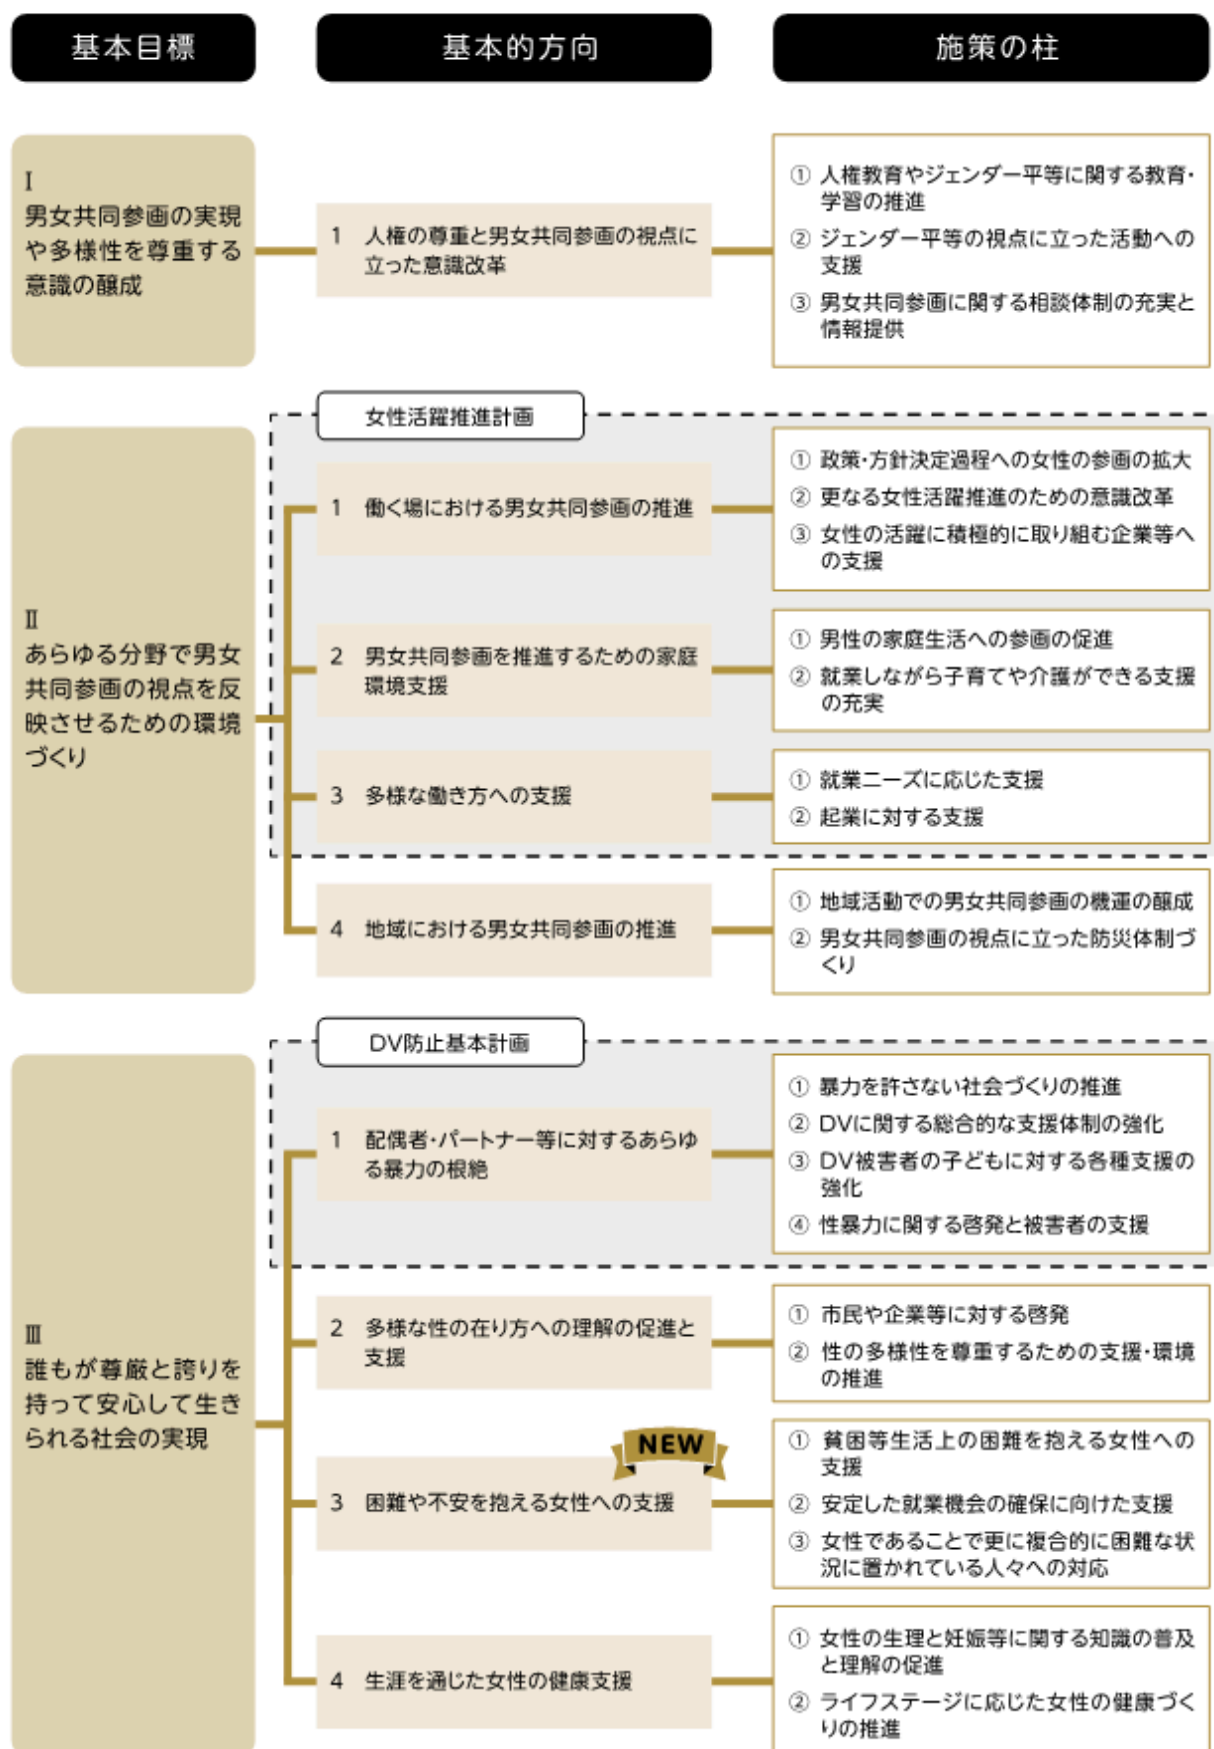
基本目標

基本的方向

施策の柱

Ⅰ
男女共同参画の実現や多様性を尊重する意識の醸成

1　人権の尊重と男女共同参画の視点に立った意識改革

① 人権教育やジェンダー平等に関する教育・学習の推進
② ジェンダー平等の視点に立った活動への支援
③ 男女共同参画に関する相談体制の充実と情報提供

Ⅱ
あらゆる分野で男女共同参画の視点を反映させるための環境づくり

女性活躍推進計画

1　働く場における男女共同参画の推進

① 政策・方針決定過程への女性の参画の拡大
② 更なる女性活躍推進のための意識改革
③ 女性の活躍に積極的に取り組む企業等への支援

2　男女共同参画を推進するための家庭環境支援

① 男性の家庭生活への参画の促進
② 就業しながら子育てや介護ができる支援の充実

3　多様な働き方への支援

① 就業ニーズに応じた支援
② 起業に対する支援

4　地域における男女共同参画の推進

① 地域活動での男女共同参画の機運の醸成
② 男女共同参画の視点に立った防災体制づくり

Ⅲ
誰もが尊厳と誇りを持って安心して生きられる社会の実現

DV防止基本計画

1　配偶者・パートナー等に対するあらゆる暴力の根絶

① 暴力を許さない社会づくりの推進
② DVに関する総合的な支援体制の強化
③ DV被害者の子どもに対する各種支援の強化
④ 性暴力に関する啓発と被害者の支援

2　多様な性の在り方への理解の促進と支援

① 市民や企業等に対する啓発
② 性の多様性を尊重するための支援・環境の推進

NEW

3　困難や不安を抱える女性への支援

① 貧困等生活上の困難を抱える女性への支援
② 安定した就業機会の確保に向けた支援
③ 女性であることで更に複合的に困難な状況に置かれている人々への対応

4　生涯を通じた女性の健康支援

① 女性の生理と妊娠等に関する知識の普及と理解の促進
② ライフステージに応じた女性の健康づくりの推進